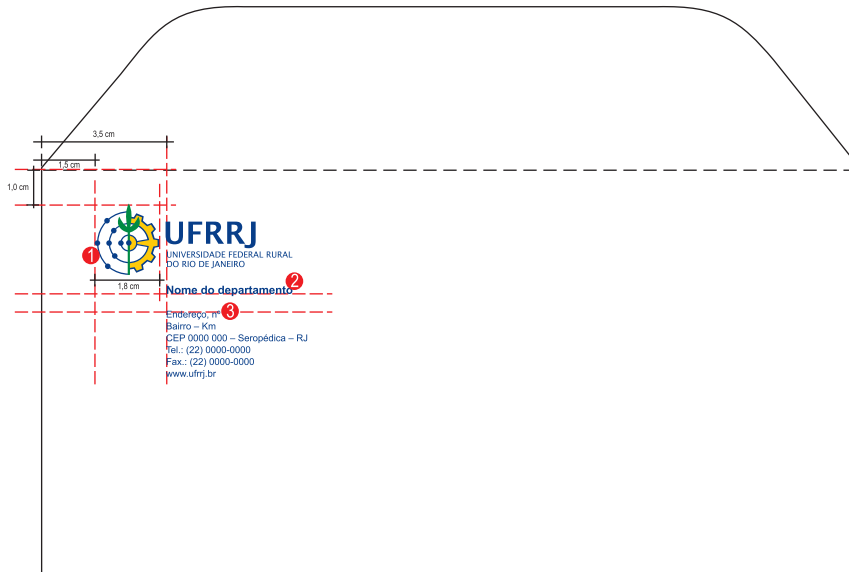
3,5 cm

1,5 cm

1,0 cm

UFRRJ
UNIVERSIDADE FEDERAL RURAL DO RIO DE JANEIRO

1

1,8 cm

Nome do departamento

2

3

Endereço, nº
Bairro – Km
CEP 0000 000 – Seropédica – RJ
Tel.: (22) 0000-0000
Fax.: (22) 0000-0000
www.ufrrj.br